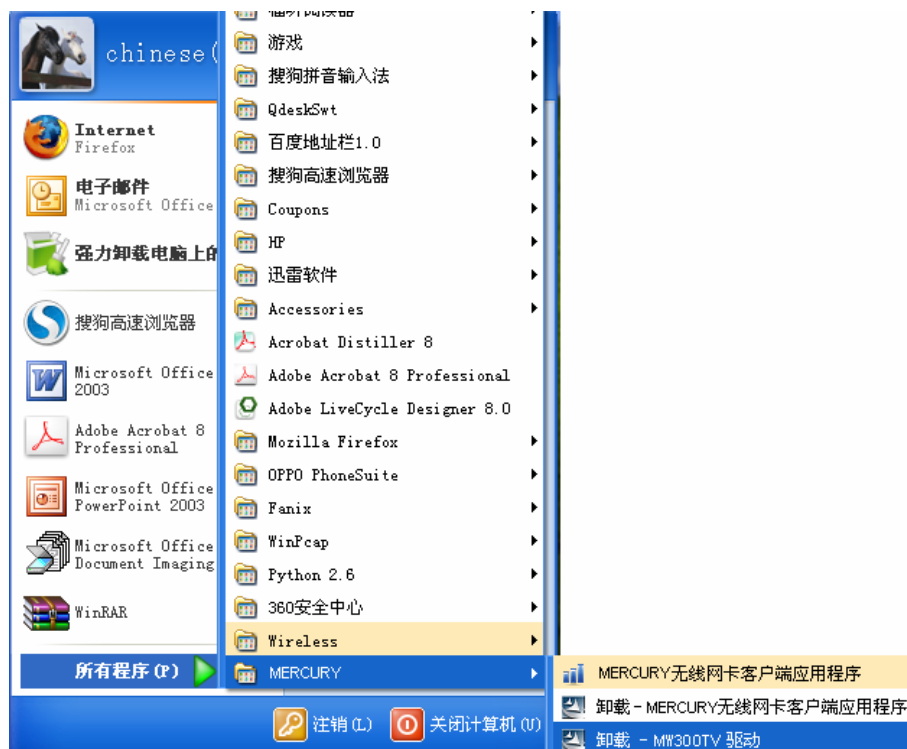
chinese(

Internet
Firefox

电子邮件
Microsoft Office

强力卸载电脑上的

搜狗高速浏览器

Microsoft Office
2003

Adobe Acrobat 8
Professional

Microsoft Office
PowerPoint 2003

Microsoft Office
Document Imaging

WinRAR

所有程序(P)

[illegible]
游戏
搜狗拼音输入法
QdeskSwt
百度地址栏1.0
搜狗高速浏览器
Coupons
HP
迅雷软件
Accessories
Acrobat Distiller 8
Adobe Acrobat 8 Professional
Adobe LiveCycle Designer 8.0
Mozilla Firefox
OPPO PhoneSuite
Fanix
WinPcap
Python 2.6
360安全中心
Wireless
MERCURY

MERCURY无线网卡客户端应用程序
卸载 - MERCURY无线网卡客户端应用程序
卸载 - MW300TV 驱动

注销(L)
关闭计算机(U)